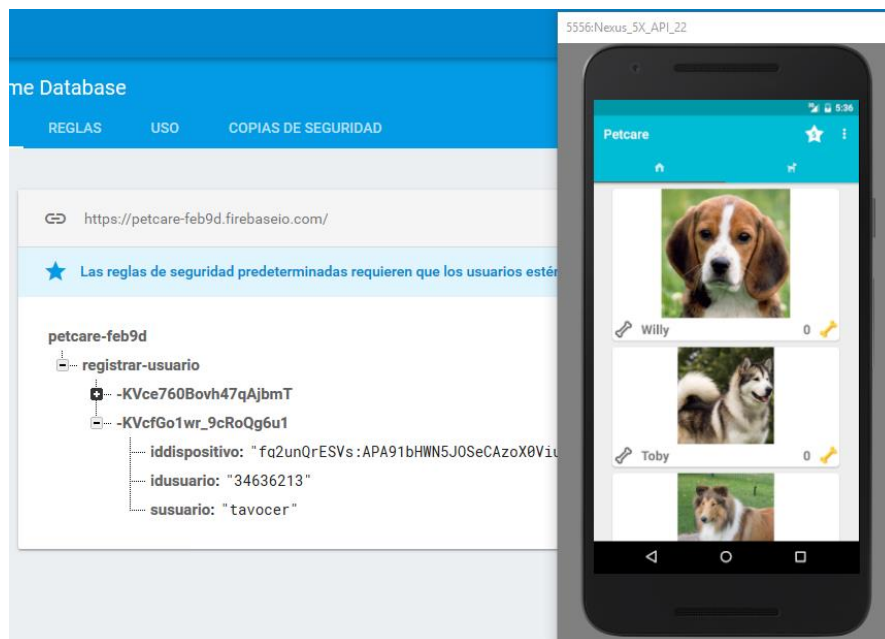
me Database

REGLAS USO COPIAS DE SEGURIDAD

https://petcare-feb9d.firebaseio.com/

Las reglas de seguridad predeterminadas requieren que los usuarios esté

petcare-feb9d
registrar-usuario
-KVce760Bovh47qAjbmT
-KVcfGo1wr_9cRoQg6u1
iddispositivo: "fq2unQrESVs:APA91bHWN5JOSeCAzoX0Viu
idusuario: "34636213"
susuario: "tavocer"

5556:Nexus_5X_API_22

5:36

Petcare

Willy 0

Toby 0